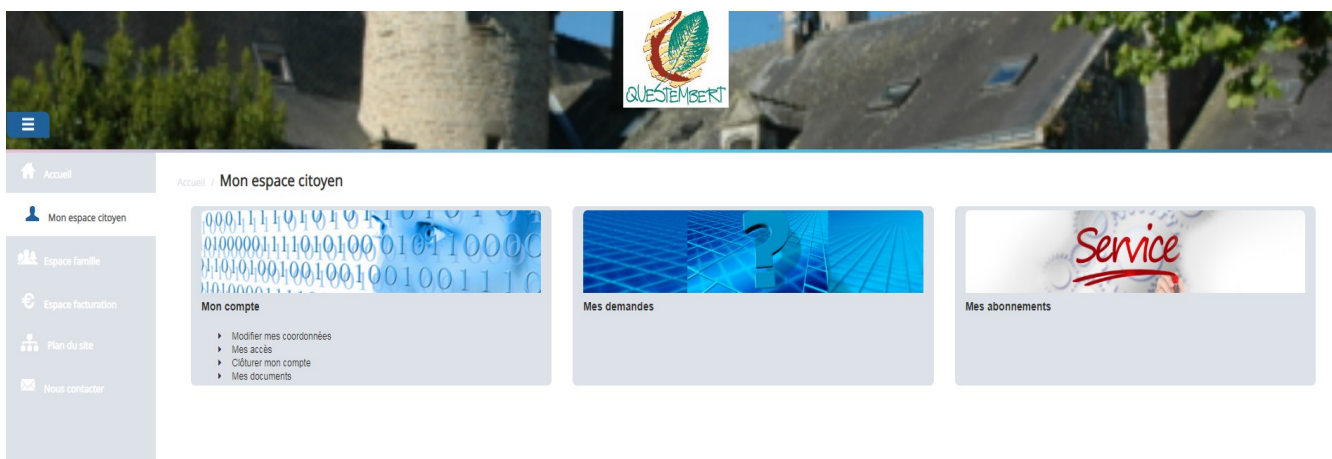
QUESTEMBERT

Accueil

Mon espace citoyen

Espace famille

Espace facturation

Plan du site

Nous contacter

Accueil / Mon espace citoyen

Mon compte

- Modifier mes coordonnées
- Mes accès
- Clôturer mon compte
- Mes documents

Mes demandes

Service

Mes abonnements